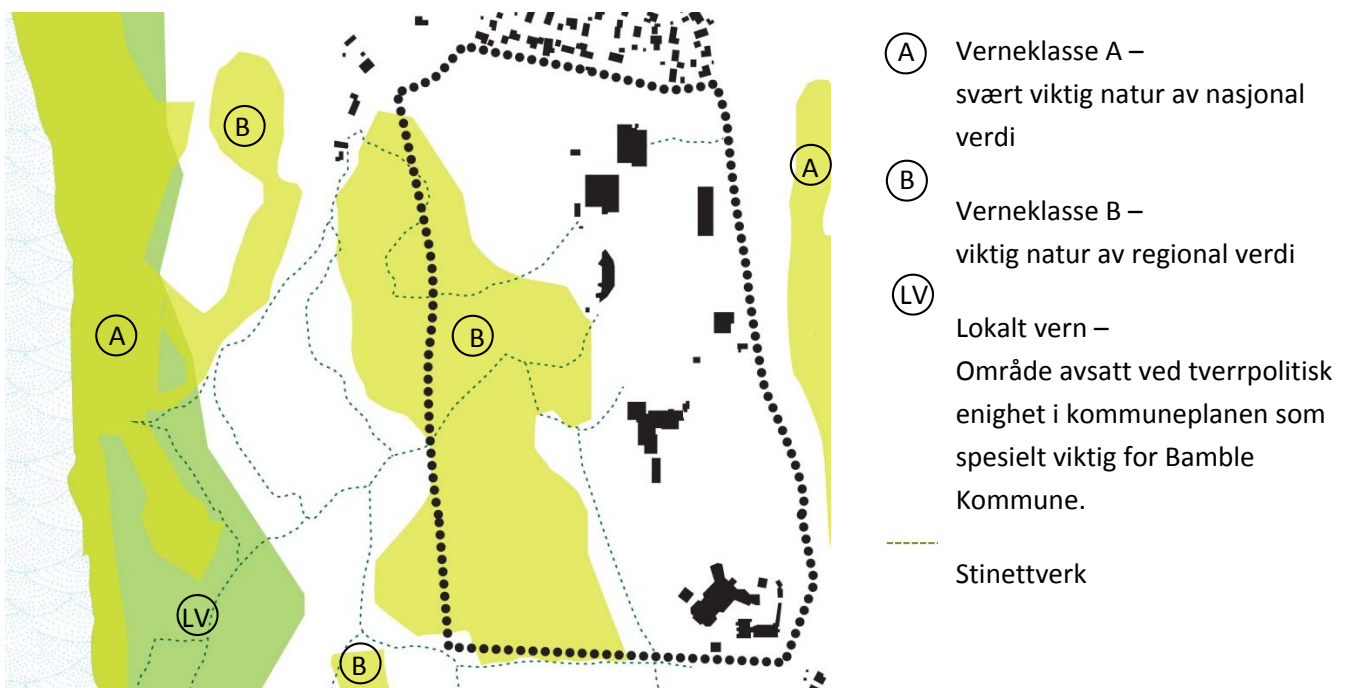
B

A

B

A

LV

B

A Verneklasse A – svært viktig natur av nasjonal verdi

B Verneklasse B – viktig natur av regional verdi

LV Lokalt vern – Område avsatt ved tverrpolitisk enighet i kommuneplanen som spesielt viktig for Bamble Kommune.

Stinettverk